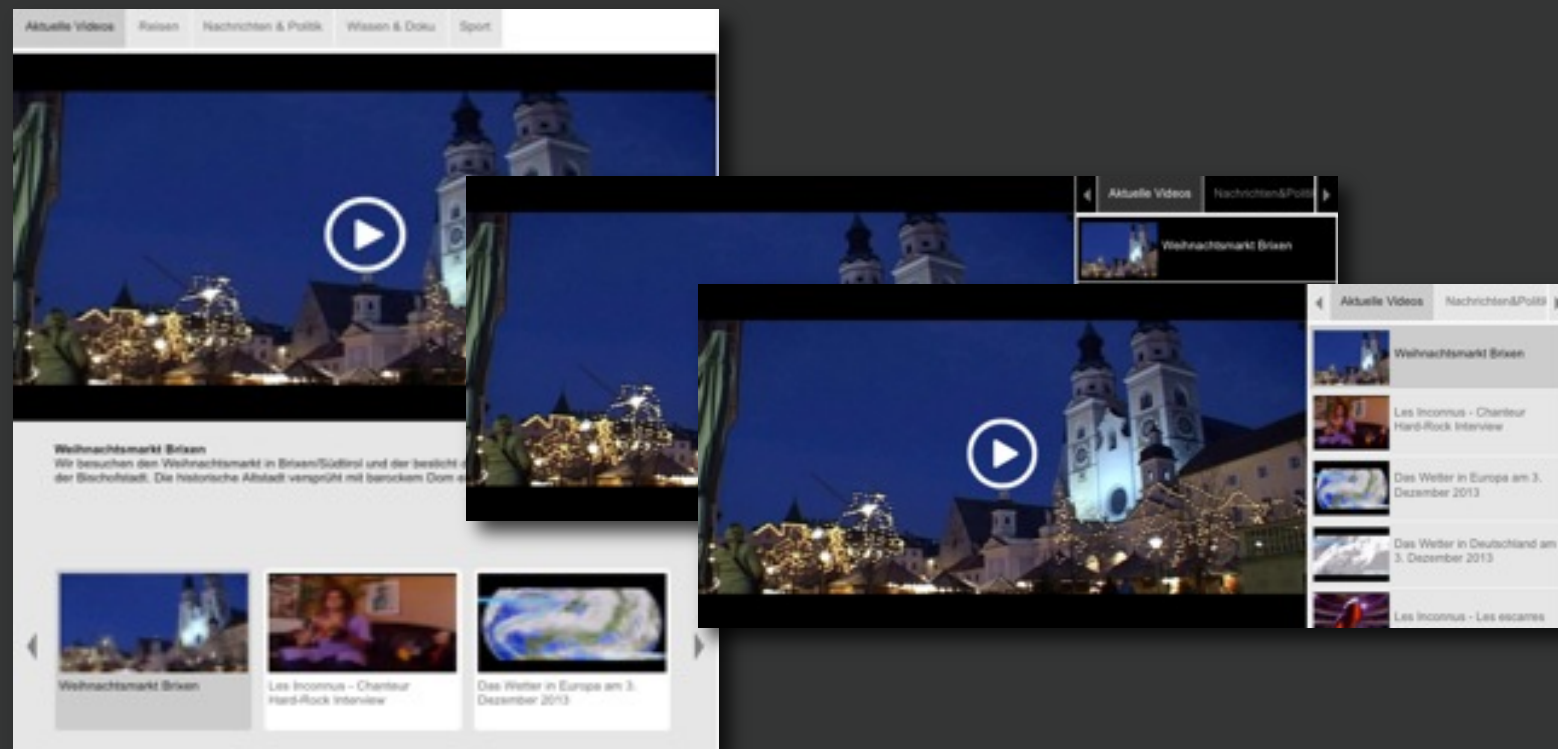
Aktuelle Videos Reisen Nachrichten & Politik Wissen & Doku Sport

Weihnachtsmarkt Brixen
Wir besuchen den Weihnachtsmarkt in Brixen/Südtirol und der besticht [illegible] der Bischofstadt. Die historische Altstadt versprüht mit barockem Dom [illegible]

Weihnachtsmarkt Brixen

Les Inconnus - Chanteur Hard-Rock Interview

Das Wetter in Europa am 3. Dezember 2013

Aktuelle Videos Nachrichten&Politi

Weihnachtsmarkt Brixen

Aktuelle Videos Nachrichten&Politi

Weihnachtsmarkt Brixen

Les Inconnus - Chanteur Hard-Rock Interview

Das Wetter in Europa am 3. Dezember 2013

Das Wetter in Deutschland am 3. Dezember 2013

Les Inconnus - Les escarres